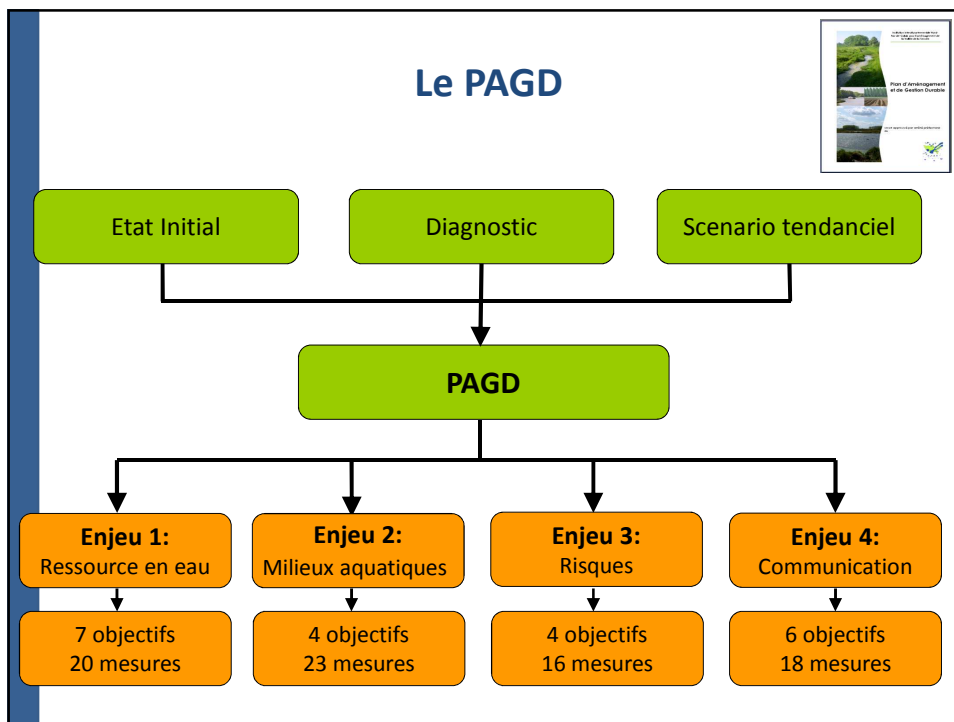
Le PAGD

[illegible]

Plan d'Aménagement et de Gestion Durable

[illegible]

Etat Initial

Diagnostic

Scenario tendanciel

PAGD

Enjeu 1:
Ressource en eau

Enjeu 2:
Milieux aquatiques

Enjeu 3:
Risques

Enjeu 4:
Communication

7 objectifs
20 mesures

4 objectifs
23 mesures

4 objectifs
16 mesures

6 objectifs
18 mesures